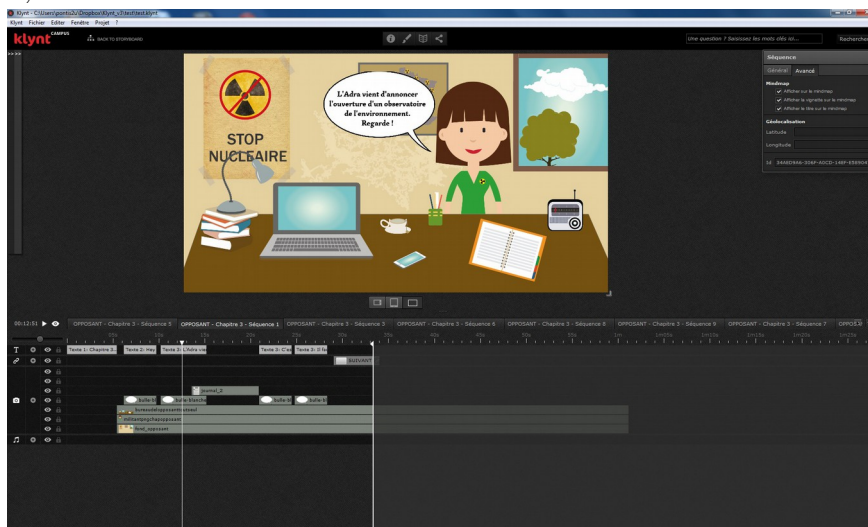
Klynt - C:\Users\pontiu\Dropbox\Klynt_v2\test\test.klynt

Klynt Fichier Editer Fenêtre Projet ?

klynt CAMPUS

BACK TO STORYBOARD

Une question ? Saisissez les mots clés ici...

Rechercher

STOP NUCLEAIRE

L'Adra vient d'annoncer l'ouverture d'un observatoire de l'environnement. Regarde !

Séquence

Général Avancé

Mindmap

Afficher sur le mindmap

Afficher la vignette sur le mindmap

Afficher le titre sur le mindmap

Géolocalisation

Latitude

Longitude

Id 34A8D9A6-D08F-A0CD-148F-E5B904

00:12:51

OPPOSANT - Chapitre 3 - Séquence 3 OPPOSANT - Chapitre 3 - Séquence 1 OPPOSANT - Chapitre 3 - Séquence 3 OPPOSANT - Chapitre 3 - Séquence 4 OPPOSANT - Chapitre 3 - Séquence 6 OPPOSANT - Chapitre 3 - Séquence 8 OPPOSANT - Chapitre 3 - Séquence 7 OPPOSA

Texte 1: Chapitre 3 Texte 2: Hey Texte 3: L'Adra vie Texte 3: C'es Texte 3: Il fa

SUIVANT

journal_3

bulle bl bulle blanche bulle bl bulle bl

bureauduopposantbureau!

militantmpchezopposant

fond_opposant